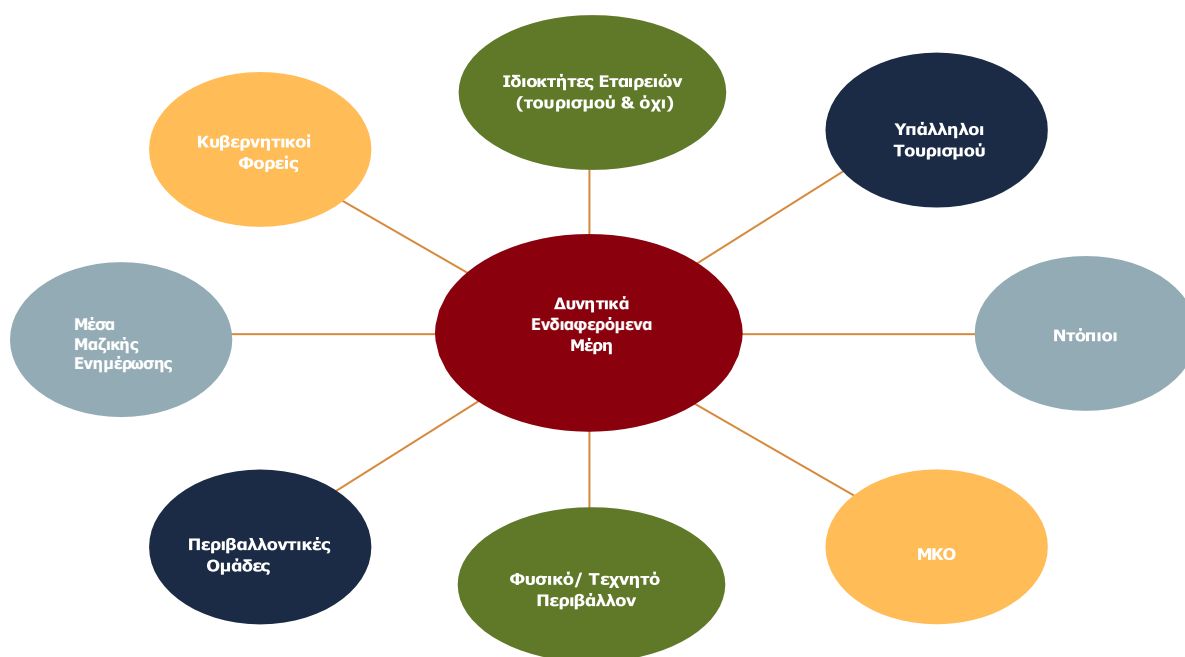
Ιδιοκτήτες Εταιρειών (τουρισμού & όχι)

Κυβερνητικοί Φορείς

Υπάλληλοι Τουρισμού

Μέσα Μαζικής Ενημέρωσης

Δυνητικά Ενδιαφερόμενα Μέρη

Ντόπιοι

Περιβαλλοντικές Ομάδες

Φυσικό/ Τεχνητό Περιβάλλον

ΜΚΟ